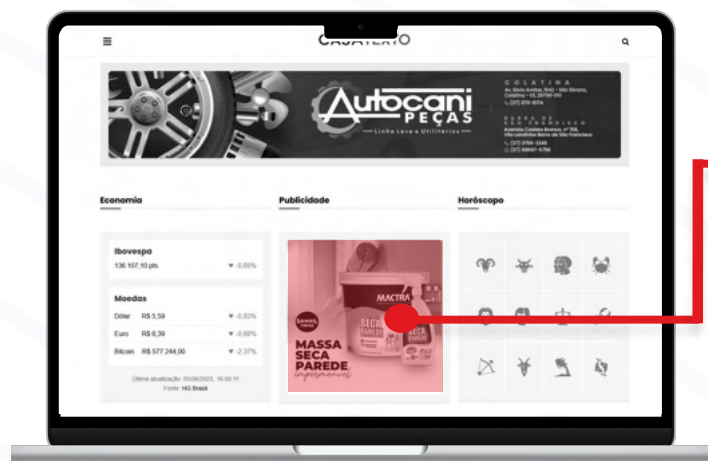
CASATEXTO

Autocani PEÇAS

Linha Leve e Utilitários

COLATINA
Av. Silvio Avidos, 1542 - São Silvano, Colatina - ES, 29706-010
(27) 3711-4074

BARRA DE SÃO FRANCISCO
Avenida Costa e Silva, nº 518, Vila Landinha Barra de São Francisco
(27) 3756-2345
(27) 99847-5788

Economia

Publicidade

Horóscopo

Ibovespa
136 107,10 pts. ▼ -0,66%

Moedas
Dólar R$ 5,59 ▼ -0,83%
Euro R$ 6,39 ▼ -0,68%
Bitcoin R$ 577.244,00 ▼ -2,37%

Última atualização: 05/06/2025, 16:00:11
Fonte: HG Brasil

MACTRA
SECA PAREDE
MASSA SECA PAREDE impermeável